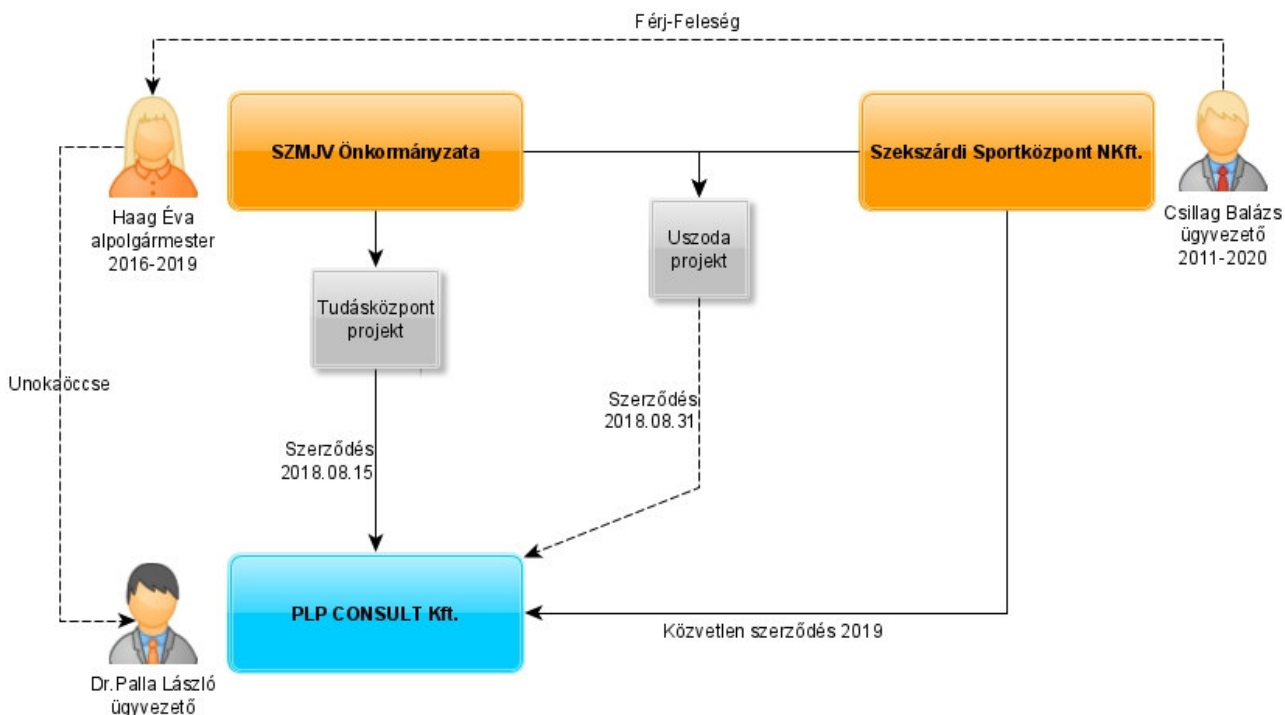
Férj-Feleség

Haag Éva
alpolgármester
2016-2019

SZMJV Önkormányzata

Szekszárdi Sportközpont NKft.

Csillag Balázs
ügyvezető
2011-2020

Uszoda
projekt

Tudásközpont
projekt

Unokaöccse

Szerződés
2018.08.31

Szerződés
2018.08.15

PLP CONSULT Kft.

Közvetlen szerződés 2019

Dr.Palla László
ügyvezető